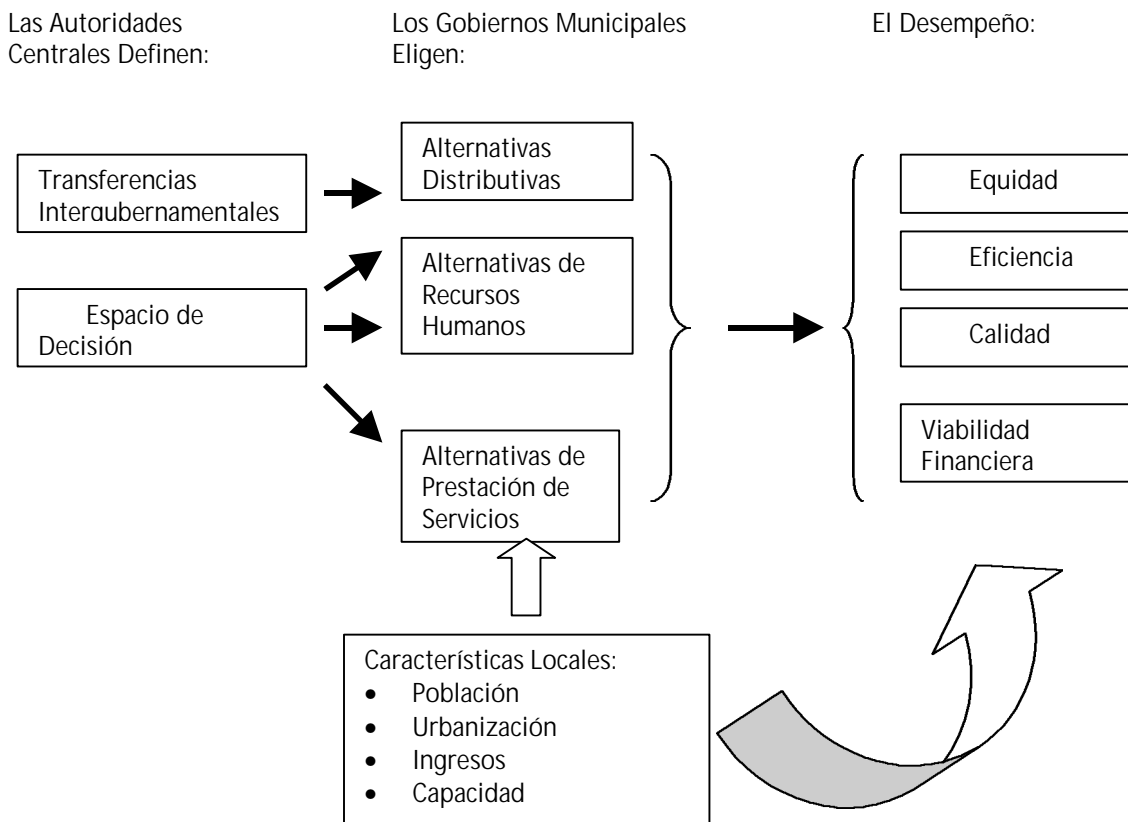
Las Autoridades Centrales Definen:

Los Gobiernos Municipales Eligen:

El Desempeño:

Transferencias Intergubernamentales

Espacio de Decisión

Alternativas Distributivas

Alternativas de Recursos Humanos

Alternativas de Prestación de Servicios

Equidad

Eficiencia

Calidad

Viabilidad Financiera

Características Locales:
- Población
- Urbanización
- Ingresos
- Capacidad